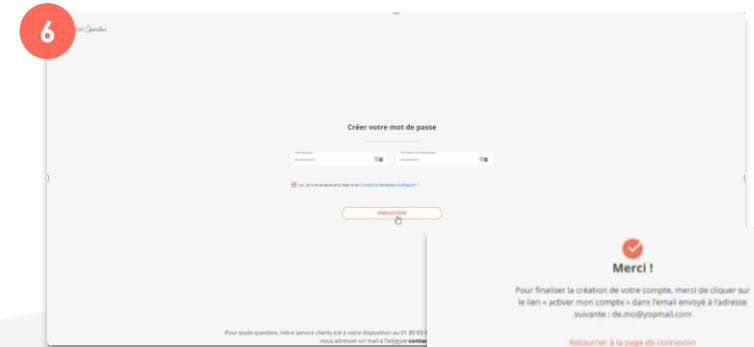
6

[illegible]

Créer votre mot de passe

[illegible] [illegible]

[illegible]

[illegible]

Pour toute question, notre service clients est à votre disposition au 01 80 83 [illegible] nous adresser un mail à l'adresse contac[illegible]

Merci !

Pour finaliser la création de votre compte, merci de cliquer sur le lien « activer mon compte » dans l'email envoyé à l'adresse suivante : de.mo@yopmail.com

Retourner à la page de connexion